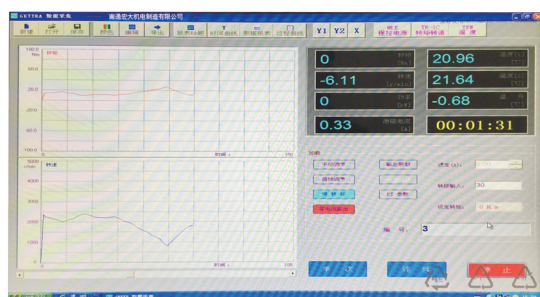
GETTBA 数据采集 南通宏大机电制造有限公司

新建 打开 保存 颜色 编辑 导出 显示控制 打印曲线 数据显示 过程曲线 Y1 Y2 X

100.0 Nm 转矩
60.0
20.0
-20.0
-60.0
-100.0
0 时间 s 100

5000 r/min 转速
4000
3000
2000
1000
0
0 时间 s 100

0 转矩
-6.11 转速
0
0.33 滑磁电流
20.96
21.64
-0.68
00:01:31

控制
手动调节 输出控制 速度(V)
自动调节 转速输入 30
转速控制 PT 参数 设定转矩 0
电机调速
编号 3

开始 暂停 停止